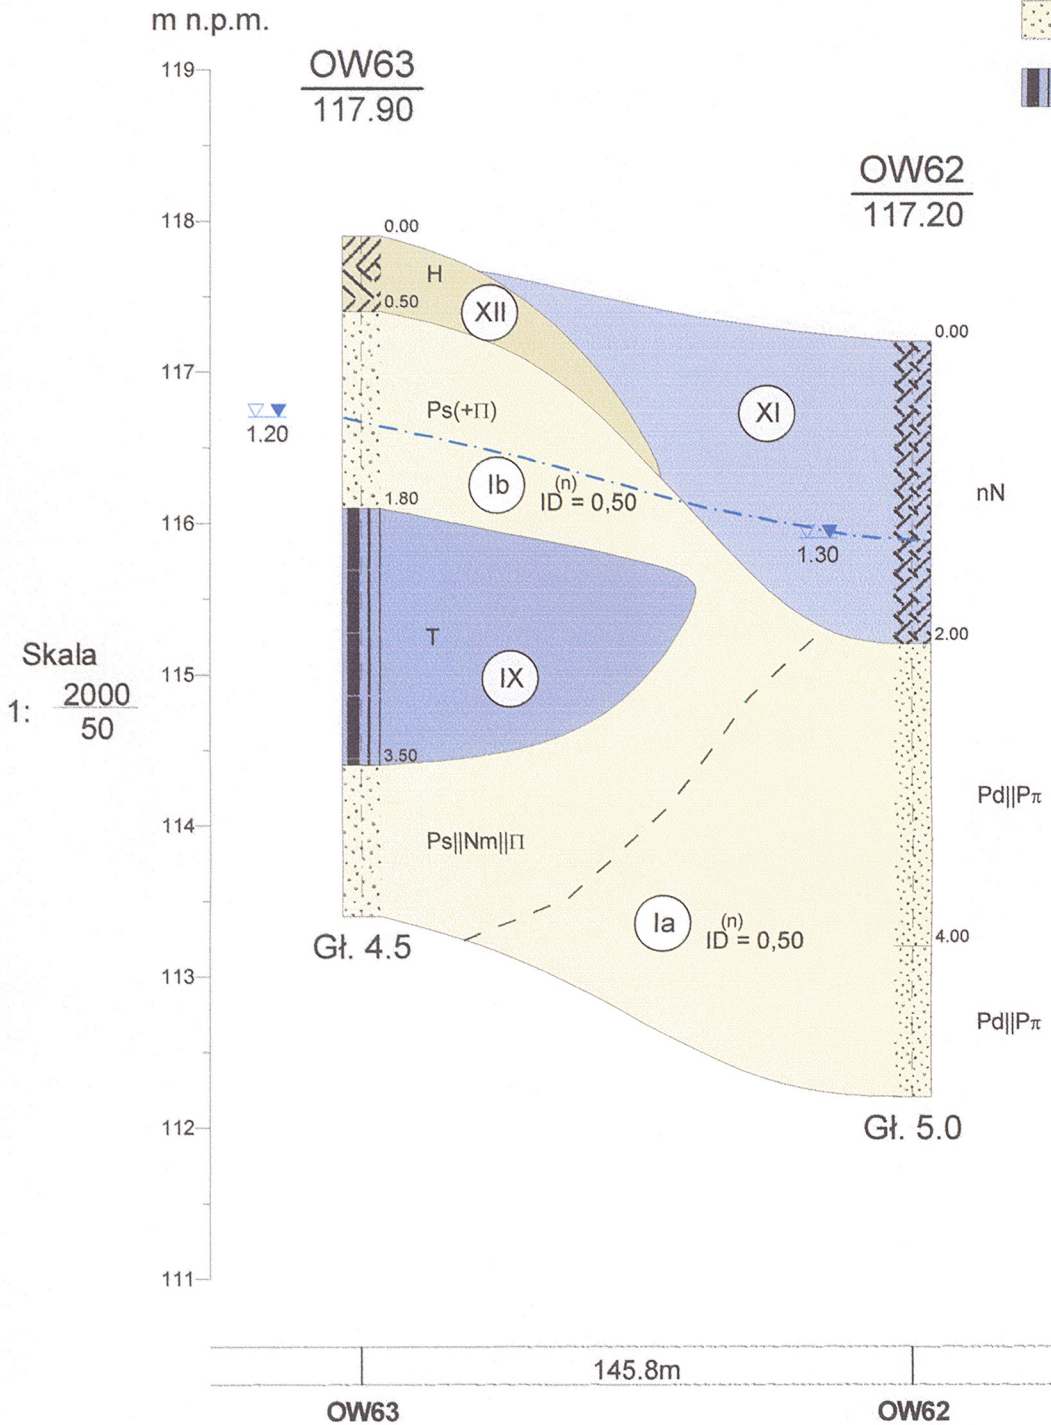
m n.p.m.

119
118
117
116
115
114
113
112
111

OW63
117.90

OW62
117.20

0.00
H
0.50
XII
XI
0.00
Ps(+Π)
1.20
Ib
$I_D^{(n)} = 0,50$
1.80
nN
1.30
T
IX
2.00
Skala
1: $\frac{2000}{50}$
3.50
Pd||Pπ
Ps||Nm||Π
Ia
$I_D^{(n)} = 0,50$
Gł. 4.5
4.00
Pd||Pπ
Gł. 5.0

145.8m
OW63
OW62